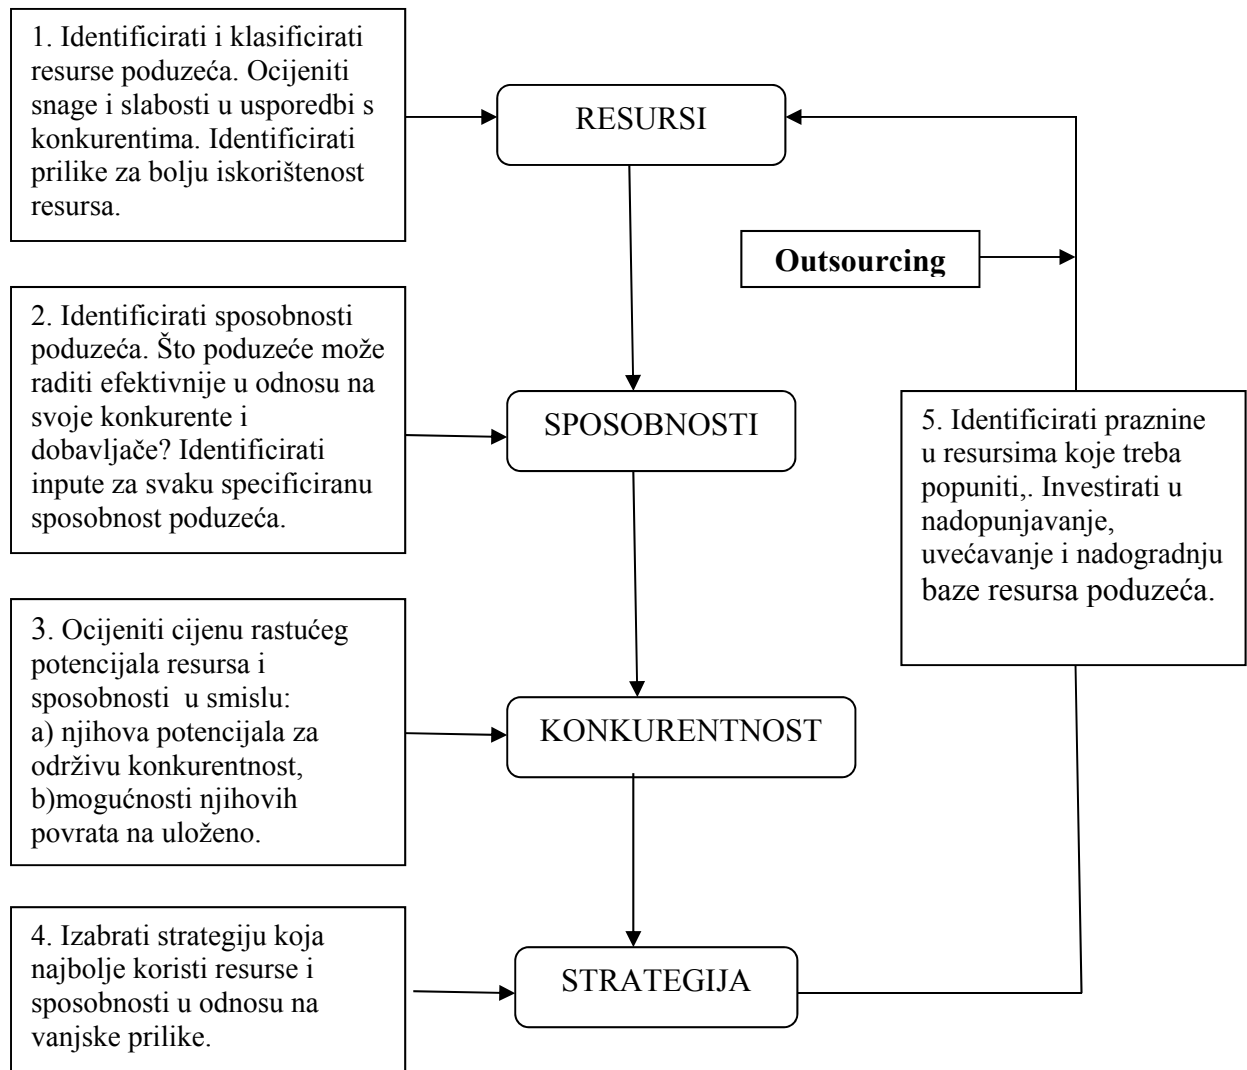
1. Identificirati i klasificirati resurse poduzeća. Ocijeniti snage i slabosti u usporedbi s konkurentima. Identificirati prilike za bolju iskorištenost resursa.

RESURSI

Outsourcing

2. Identificirati sposobnosti poduzeća. Što poduzeće može raditi efektivnije u odnosu na svoje konkurente i dobavljače? Identificirati inpute za svaku specificiranu sposobnost poduzeća.

SPOSOBNOSTI

5. Identificirati praznine u resursima koje treba popuniti,. Investirati u nadopunjavanje, uvećavanje i nadogradnju baze resursa poduzeća.

3. Ocijeniti cijenu rastućeg potencijala resursa i sposobnosti u smislu:
a) njihova potencijala za održivu konkurentnost,
b)mogućnosti njihovih povrata na uloženo.

KONKURENTNOST

4. Izabrati strategiju koja najbolje koristi resurse i sposobnosti u odnosu na vanjske prilike.

STRATEGIJA